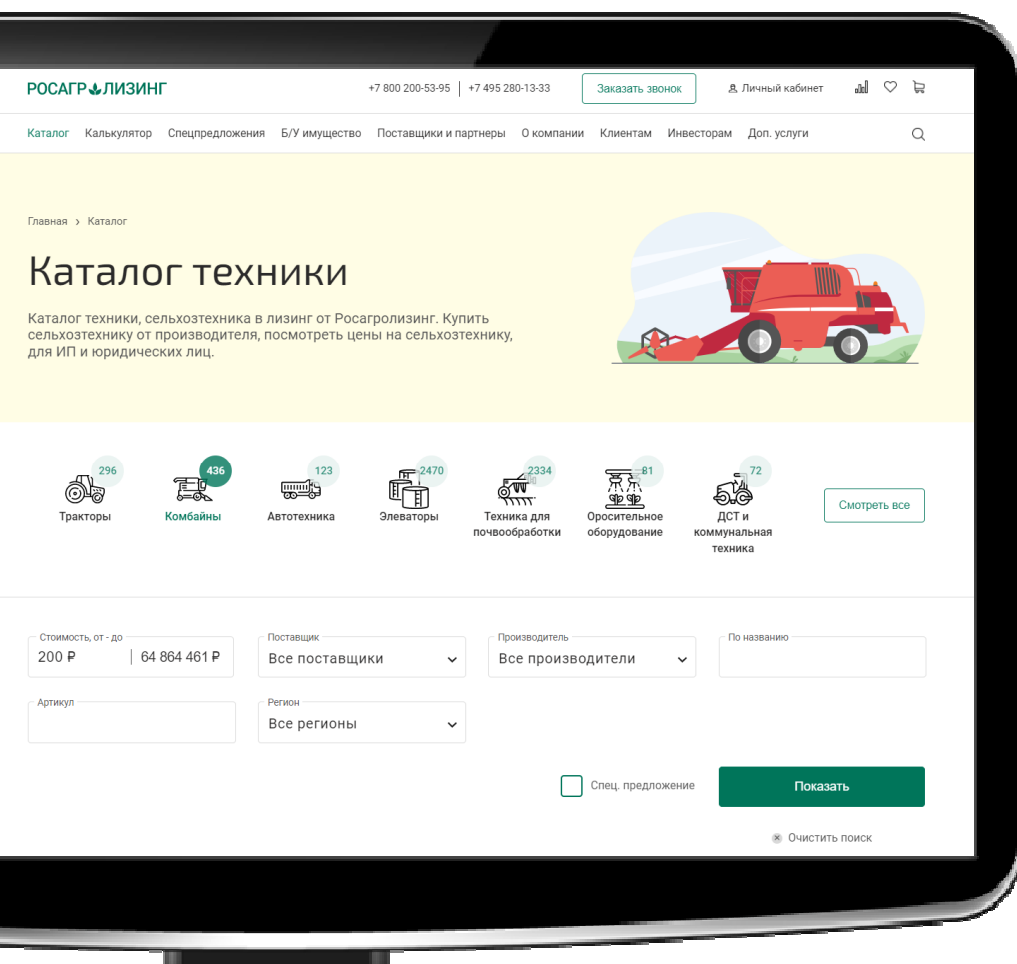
РОСАГРОЛИЗИНГ

+7 800 200-53-95 | +7 495 280-13-33

Заказать звонок

Личный кабинет

Каталог Калькулятор Спецпредложения Б/У имущество Поставщики и партнеры О компании Клиентам Инвесторам Доп. услуги

Главная › Каталог

Каталог техники

Каталог техники, сельхозтехника в лизинг от Росагролизинг. Купить сельхозтехнику от производителя, посмотреть цены на сельхозтехнику, для ИП и юридических лиц.

296
Тракторы

436
Комбайны

123
Автотехника

2470
Элеваторы

2334
Техника для почвообработки

81
Оросительное оборудование

72
ДСТ и коммунальная техника

Смотреть все

Стоимость, от - до
200 ₽ | 64 864 461 ₽

Поставщик
Все поставщики

Производитель
Все производители

По названию

Артикул

Регион
Все регионы

Спец. предложение

Показать

Очистить поиск